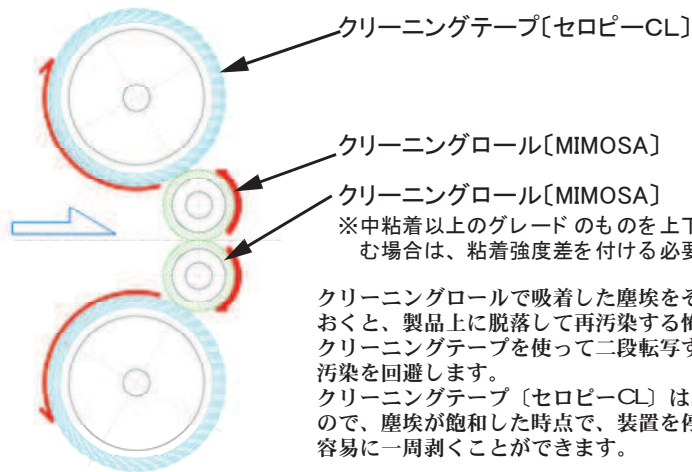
クリーニングテープ〔セロピーCL〕

クリーニングロール〔MIMOSA〕

クリーニングロール〔MIMOSA〕

※中粘着以上のグレード のものを上下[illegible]む場合は、粘着強度差を付ける必要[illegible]

クリーニングロールで吸着した塵埃を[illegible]おくと、製品上に脱落して再汚染する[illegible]クリーニングテープを使って二段転写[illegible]汚染を回避します。

クリーニングテープ〔セロピーCL〕は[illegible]ので、塵埃が飽和した時点で、装置を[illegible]容易に一周剥くことができます。